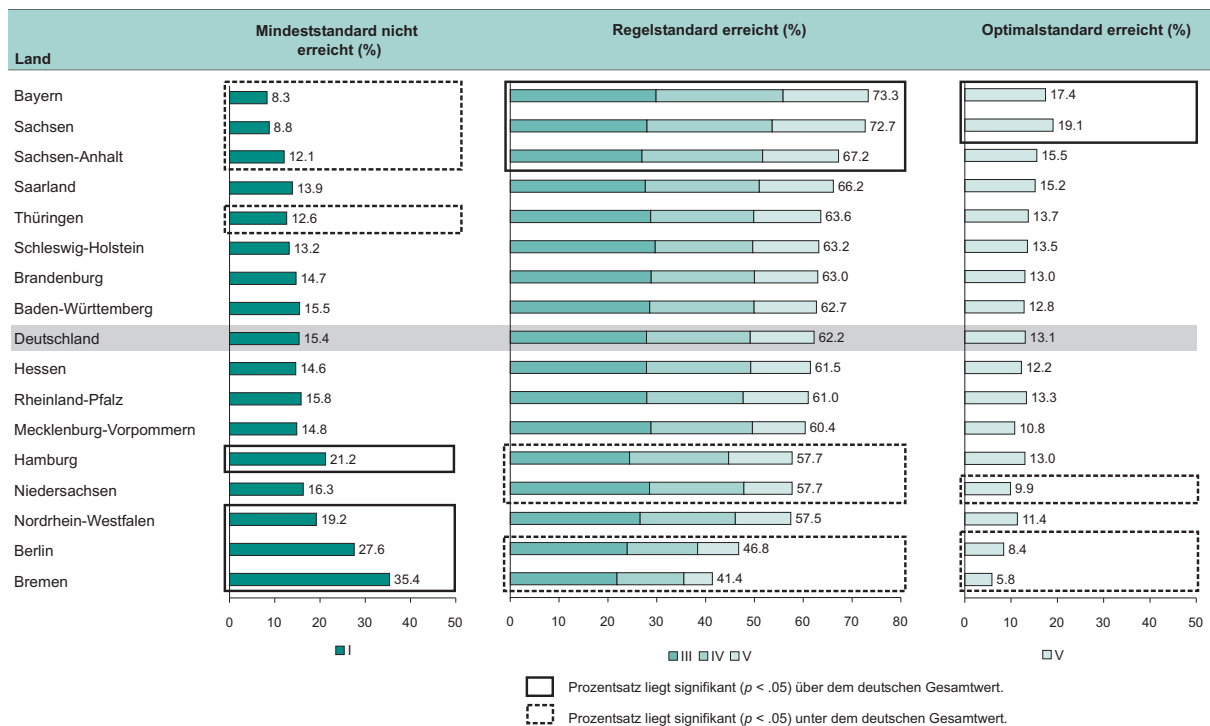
| Land | Mindeststandard nicht erreicht (%) | Regelstandard erreicht (%) | Optimalstandard erreicht (%) |
|---|---|---|---|
| Bayern | 8.3 | 73.3 | 17.4 |
| Sachsen | 8.8 | 72.7 | 19.1 |
| Sachsen-Anhalt | 12.1 | 67.2 | 15.5 |
| Saarland | 13.9 | 66.2 | 15.2 |
| Thüringen | 12.6 | 63.6 | 13.7 |
| Schleswig-Holstein | 13.2 | 63.2 | 13.5 |
| Brandenburg | 14.7 | 63.0 | 13.0 |
| Baden-Württemberg | 15.5 | 62.7 | 12.8 |
| Deutschland | 15.4 | 62.2 | 13.1 |
| Hessen | 14.6 | 61.5 | 12.2 |
| Rheinland-Pfalz | 15.8 | 61.0 | 13.3 |
| Mecklenburg-Vorpommern | 14.8 | 60.4 | 10.8 |
| Hamburg | 21.2 | 57.7 | 13.0 |
| Niedersachsen | 16.3 | 57.7 | 9.9 |
| Nordrhein-Westfalen | 19.2 | 57.5 | 11.4 |
| Berlin | 27.6 | 46.8 | 8.4 |
| Bremen | 35.4 | 41.4 | 5.8 |

0 10 20 30 40 50
I

0 10 20 30 40 50 60 70 80
III IV V

0 10 20 30 40 50
V

Prozentsatz liegt signifikant ($p$ < .05) über dem deutschen Gesamtwert.
Prozentsatz liegt signifikant ($p$ < .05) unter dem deutschen Gesamtwert.